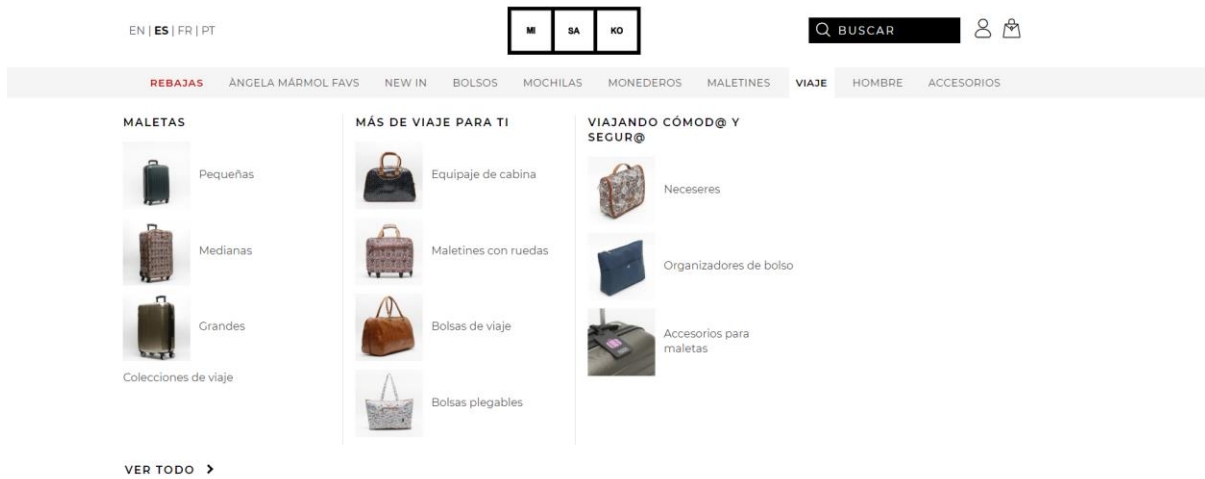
EN | ES | FR | PT

MI SA KO

BUSCAR

REBAJAS ÀNGELA MÀRMOL FAVS NEW IN BOLSOS MOCHILAS MONEDEROS MALETINES VIAJE HOMBRE ACCESORIOS

MALETAS

Pequeñas

Medianas

Grandes

Colecciones de viaje

MÁS DE VIAJE PARA TI

Equipaje de cabina

Maletines con ruedas

Bolsas de viaje

Bolsas plegables

VIAJANDO CÓMOD@ Y SEGUR@

Neceseres

Organizadores de bolso

Accesorios para maletas

VER TODO ›